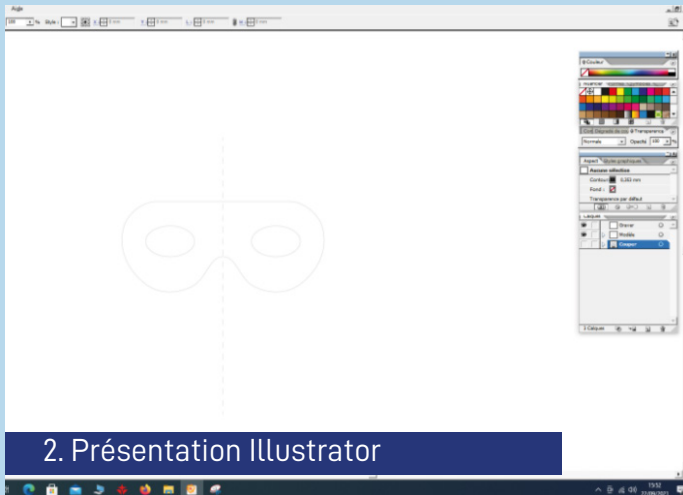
Aide

100 % Style : X : 0 mm Y : 0 mm L : 0 mm H : 0 mm

Couleur

Nuancier

Normale Opacité 100 %

Aspect

Aucune sélection

Contour : 0,353 mm

Fond :

Transparence par défaut

Calques

Gravur

Modèle

Couper

3 Calques

2. Présentation Illustrator

15:52